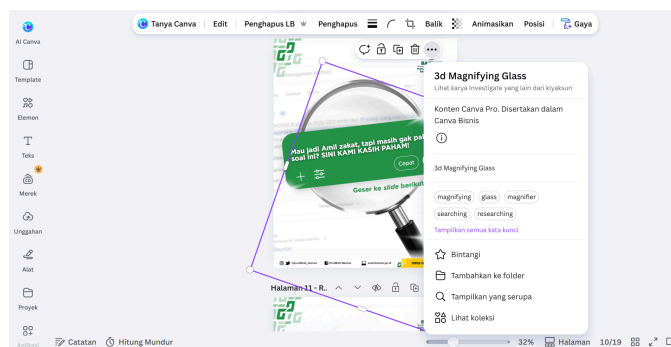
AI Canva

Template

Elemen

Teks

Merek

Unggahan

Alat

Proyek

Aplikasi

Tanya Canva | Edit | Penghapus LB | Penghapus | Balik | Animasikan | Posisi | Gaya

Mau jadi Amil zakat, tapi masih gak paham soal ini? SINI KAMI KASIH PAHAM!

Cepat

Geser ke slide berikut

Halaman 11 - R...

3d Magnifying Glass

Lihat karya Investigate yang lain dari kiyaksun

Konten Canva Pro. Disertakan dalam Canva Bisnis

3d Magnifying Glass

magnifying glass magnifier searching researching

Tampilkan semua kata kunci

Bintangi

Tambahkan ke folder

Tampilkan yang serupa

Lihat koleksi

Catatan | Hitung Mundur | 32% | Halaman 10/19